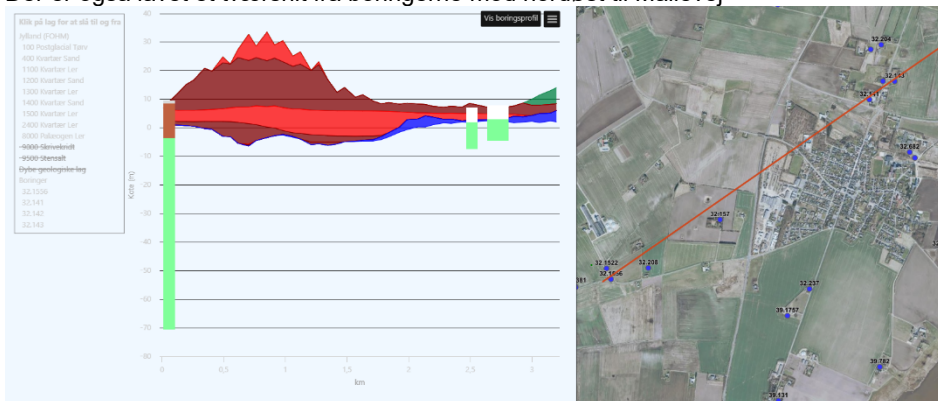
Der er også lavet et vestenkt fra boringerne med nordbet af Malerej

Klik på lag for at slå til og fra
Jylland (FOHM)
100 Postglacial Tuav
400 Kvartær Sand
1100 Kvartær Ler
1200 Kvartær Sand
1300 Kvartær Ler
1400 Kvartær Sand
1500 Kvartær Ler
2400 Kvartær Ler
8000 Palæogen Ler
9000 Skrivekridt
9500 Stensalt
Dybe geologiske lag
Boringer
32.1336
32.141
32.142
32.143

Vis boringsprofil

40
30
20
10
0
-10
-20
-30
-40
-50
-60
-70
-80
Kote (m)
0
0,5
1
1,5
2
2,5
3
km

32.204
32.183
32.141
32.682
32.1057
32.1522
32.1856
32.208
32.237
39.1757
39.792
39.131
381